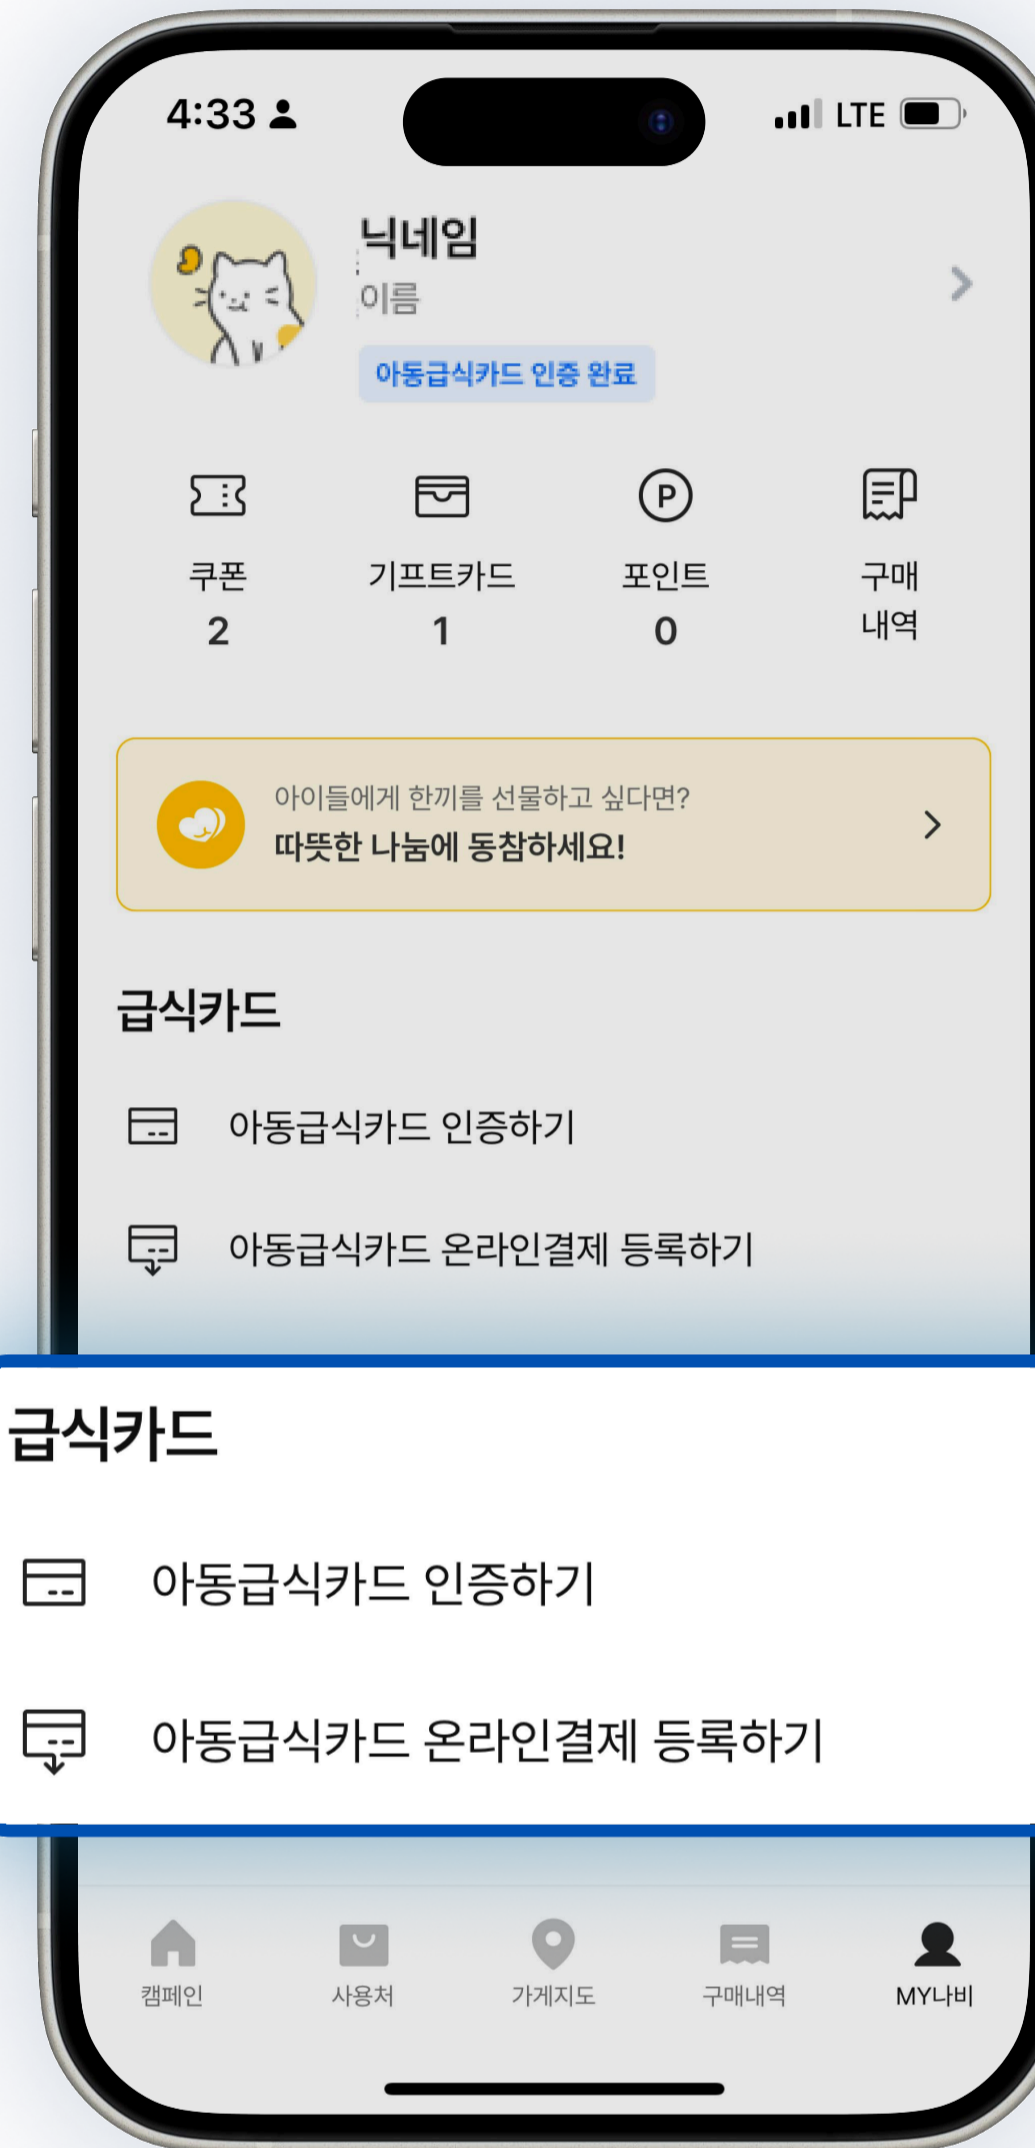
4:33

LTE

닉네임
이름
아동급식카드 인증 완료

쿠폰
2

기프트카드
1

포인트
0

구매
내역

아이들에게 한끼를 선물하고 싶다면?
따뜻한 나눔에 동참하세요!

급식카드

아동급식카드 인증하기

아동급식카드 온라인결제 등록하기

급식카드

아동급식카드 인증하기

아동급식카드 온라인결제 등록하기

캠페인
사용처
가게지도
구매내역
MY나비